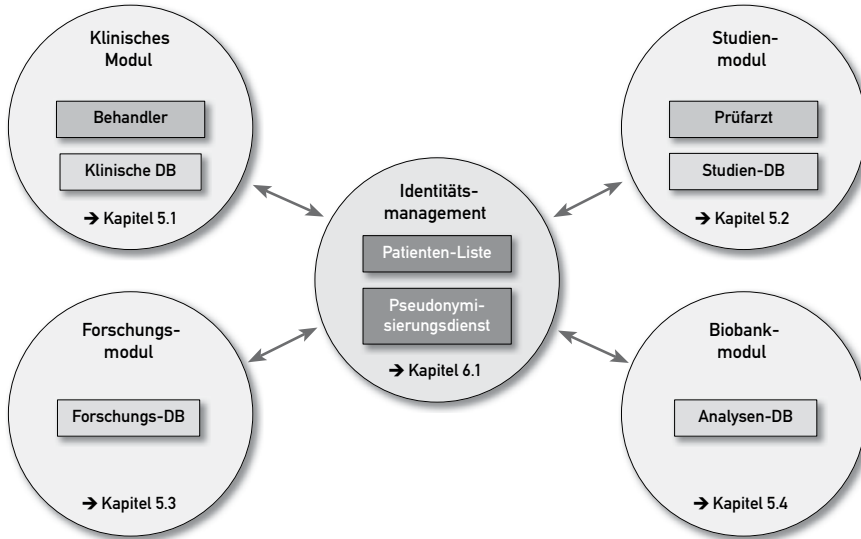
Klinisches Modul

Behandler

Klinische DB

→ Kapitel 5.1

Studienmodul

Prüfarzt

Studien-DB

→ Kapitel 5.2

Identitätsmanagement

Patienten-Liste

Pseudonymisierungsdienst

→ Kapitel 6.1

Forschungsmodul

Forschungs-DB

→ Kapitel 5.3

Biobankmodul

Analysen-DB

→ Kapitel 5.4